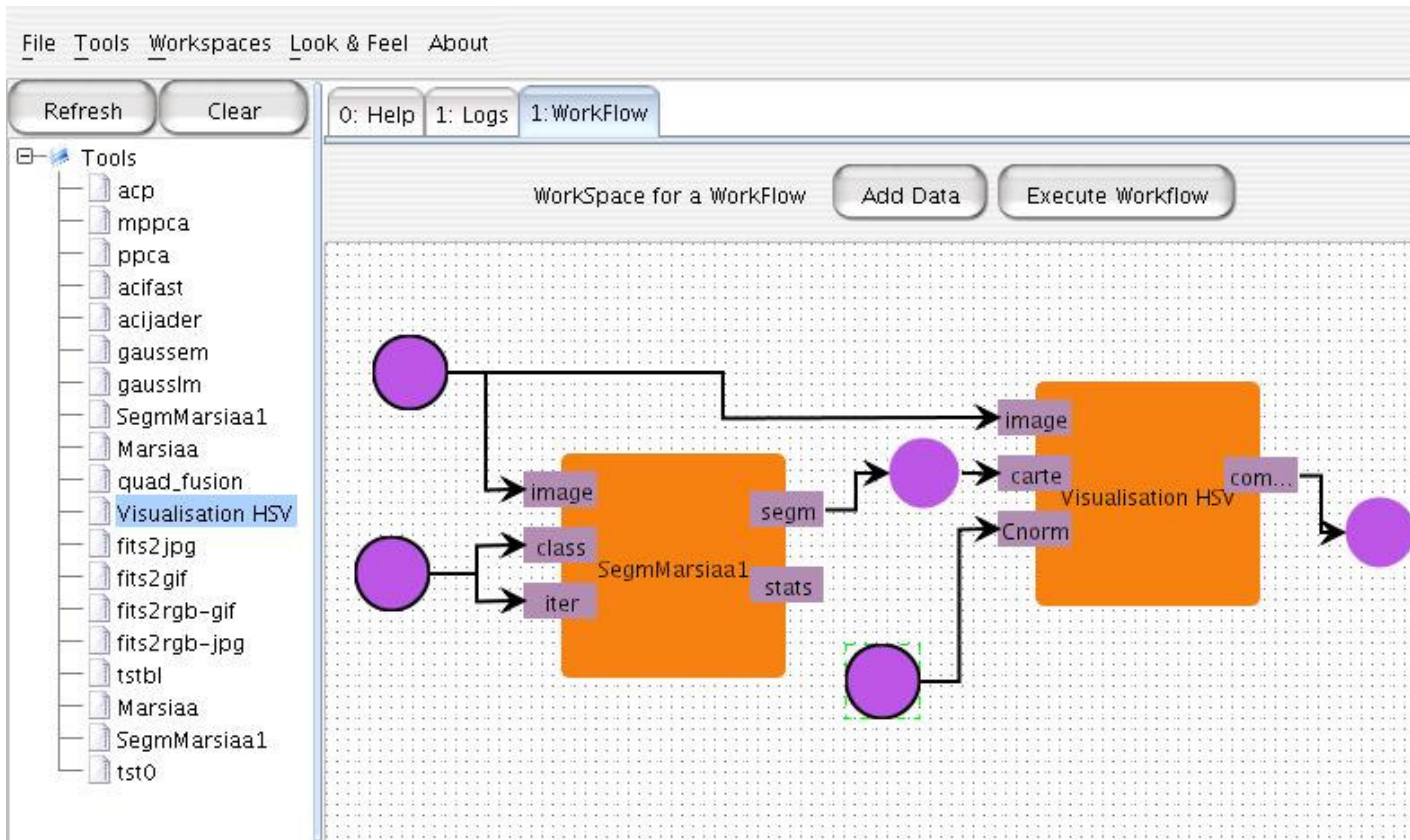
File Tools Workspaces Look & Feel About

Refresh Clear

0: Help 1: Logs 1:WorkFlow

Tools
acp
mppca
ppca
acifast
acijader
gaussem
gausslm
SegmMarsiaa1
Marsiaa
quad_fusion
Visualisation HSV
fits2jpg
fits2gif
fits2rgb-gif
fits2rgb-jpg
tstbl
Marsiaa
SegmMarsiaa1
tst0

WorkSpace for a WorkFlow Add Data Execute Workflow

image
class
iter
SegmMarsiaa1
segm
stats

image
carte
Cnorm
Visualisation HSV
com...